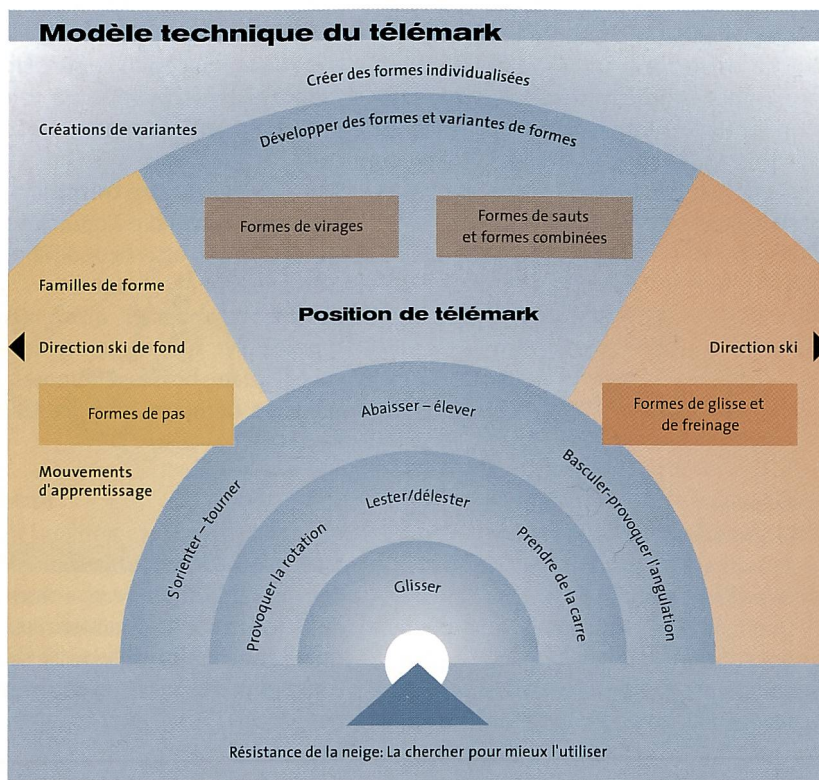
Modèle technique du télémark

Créer des formes individualisées

Créations de variantes

Développer des formes et variantes de formes

Formes de virages

Formes de sauts et formes combinées

Familles de forme

Position de télémark

Direction ski de fond

Direction ski

Formes de pas

Abaisser – élever

Formes de glisse et de freinage

Mouvements d'apprentissage

Basculer-provoquer l'angulation

S'orienter – tourner

Lester/délester

Provoquer la rotation

Prendre de la carre

Glisser

Résistance de la neige: La chercher pour mieux l'utiliser